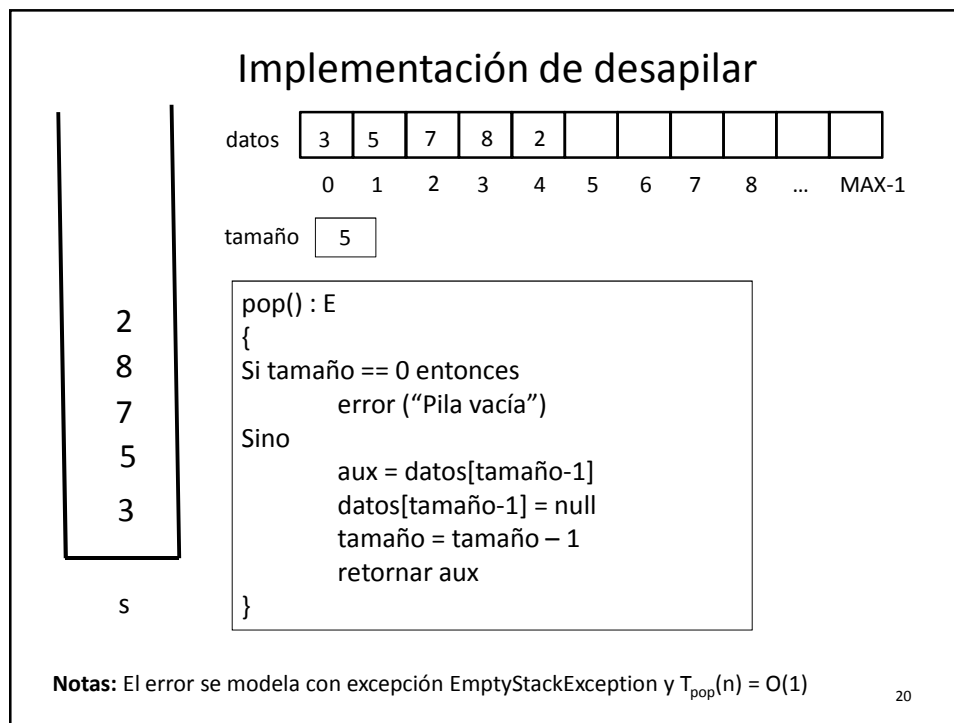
Implementación de desapilar

datos

| 3 | 5 | 7 | 8 | 2 | | | | | | |
|---|---|---|---|---|---|---|---|---|---|---|
| 0 | 1 | 2 | 3 | 4 | 5 | 6 | 7 | 8 | … | MAX-1 |

tamaño 5

2
8
7
5
3

s

pop() : E
{
Si tamaño == 0 entonces
error (“Pila vacía”)
Sino
aux = datos[tamaño-1]
datos[tamaño-1] = null
tamaño = tamaño – 1
retornar aux
}

**Notas:** El error se modela con excepción EmptyStackException y $T_{pop}(n) = O(1)$

20